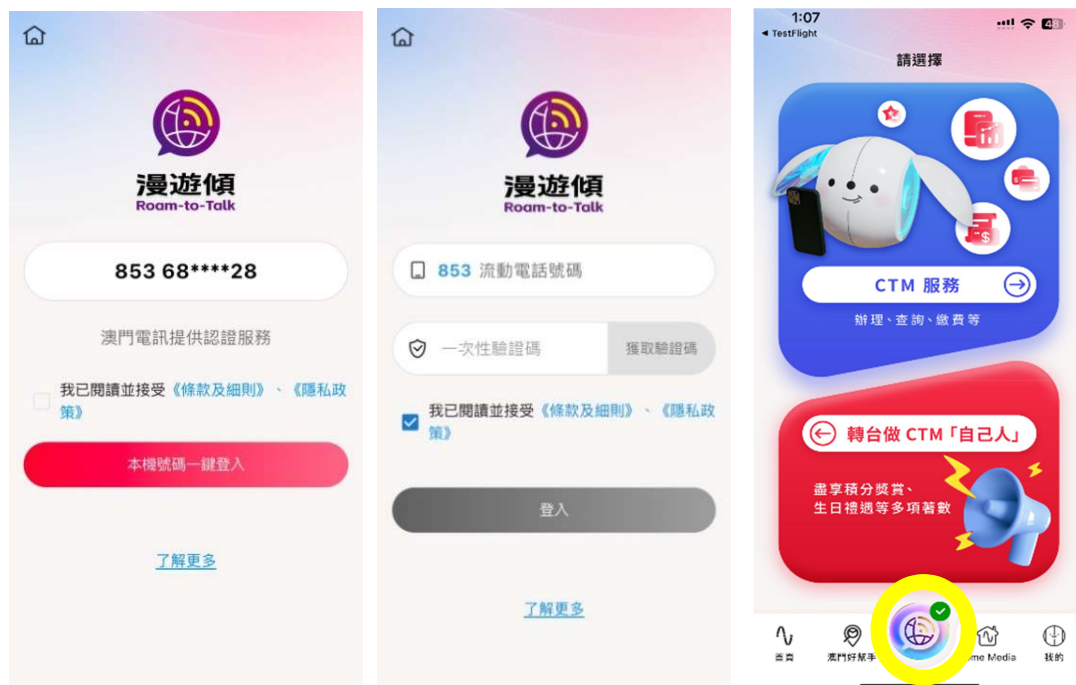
漫遊傾
Roam-to-Talk

853 68****28

澳門電訊提供認證服務

我已閱讀並接受《條款及細則》、《隱私政策》

本機號碼一鍵登入

了解更多

漫遊傾
Roam-to-Talk

853 流動電話號碼

一次性驗證碼

獲取驗證碼

我已閱讀並接受《條款及細則》、《隱私政策》

登入

了解更多

1:07
◂ TestFlight
48

請選擇

CTM 服務

辦理、查詢、繳費等

轉台做 CTM「自己人」

盡享積分獎賞、
生日禮遇等多項著數

首頁
澳門好幫手
me Media
我的